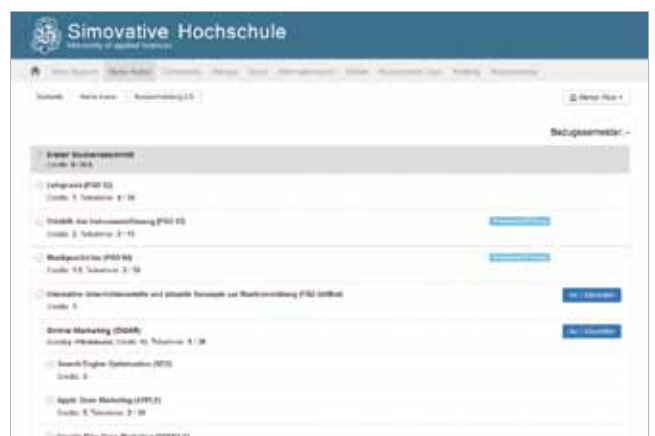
Simovative Hochschule
University of applied Sciences

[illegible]

Bezugssemester: -

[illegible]

Lehrpraxis (PSO 53)
Credits: 1 Teilnahme: 4 / 36

Didaktik des Instrumentalunterrichts (PSO 53)
Credits: 2 Teilnahme: 2 / 10

Musikgeschichte (PSO 53)
Credits: 1,5 Teilnahme: 2 / 36

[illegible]
Credits: 1

Online-Marketing (OMAR)

Search Engine Optimization (SEO)
Credits: 5

Apple Store Marketing (APPLE)
Credits: 5 Teilnahme: 2 / 30

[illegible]